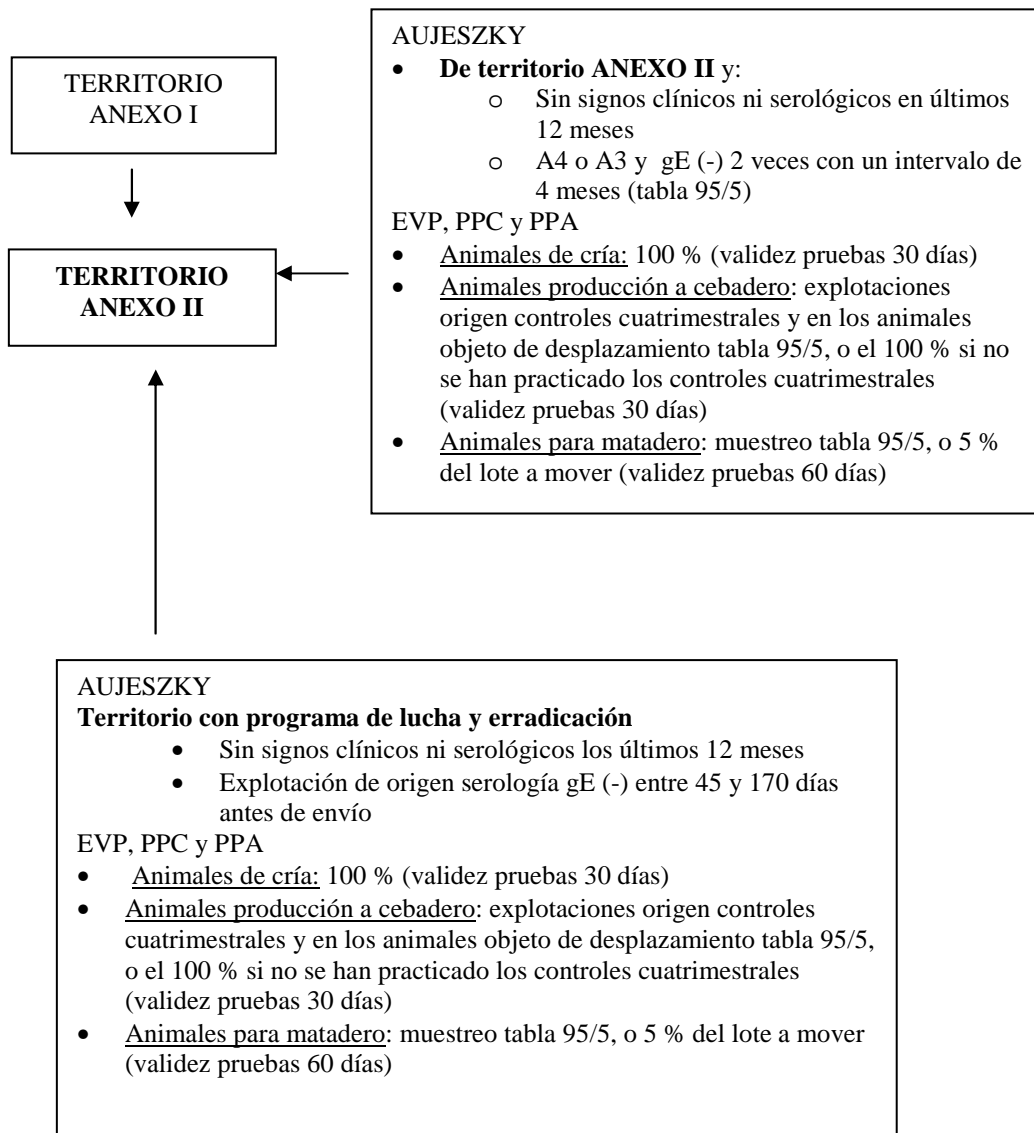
TERRITORIO ANEXO I

TERRITORIO ANEXO II

AUJESZKY
- **De territorio ANEXO II** y:
  - Sin signos clínicos ni serológicos en últimos 12 meses
  - A4 o A3 y gE (-) 2 veces con un intervalo de 4 meses (tabla 95/5)

EVP, PPC y PPA
- Animales de cría: 100 % (validez pruebas 30 días)
- Animales producción a cebadero: explotaciones origen controles cuatrimestrales y en los animales objeto de desplazamiento tabla 95/5, o el 100 % si no se han practicado los controles cuatrimestrales (validez pruebas 30 días)
- Animales para matadero: muestreo tabla 95/5, o 5 % del lote a mover (validez pruebas 60 días)

AUJESZKY
**Territorio con programa de lucha y erradicación**
- Sin signos clínicos ni serológicos los últimos 12 meses
- Explotación de origen serología gE (-) entre 45 y 170 días antes de envío

EVP, PPC y PPA
- Animales de cría: 100 % (validez pruebas 30 días)
- Animales producción a cebadero: explotaciones origen controles cuatrimestrales y en los animales objeto de desplazamiento tabla 95/5, o el 100 % si no se han practicado los controles cuatrimestrales (validez pruebas 30 días)
- Animales para matadero: muestreo tabla 95/5, o 5 % del lote a mover (validez pruebas 60 días)